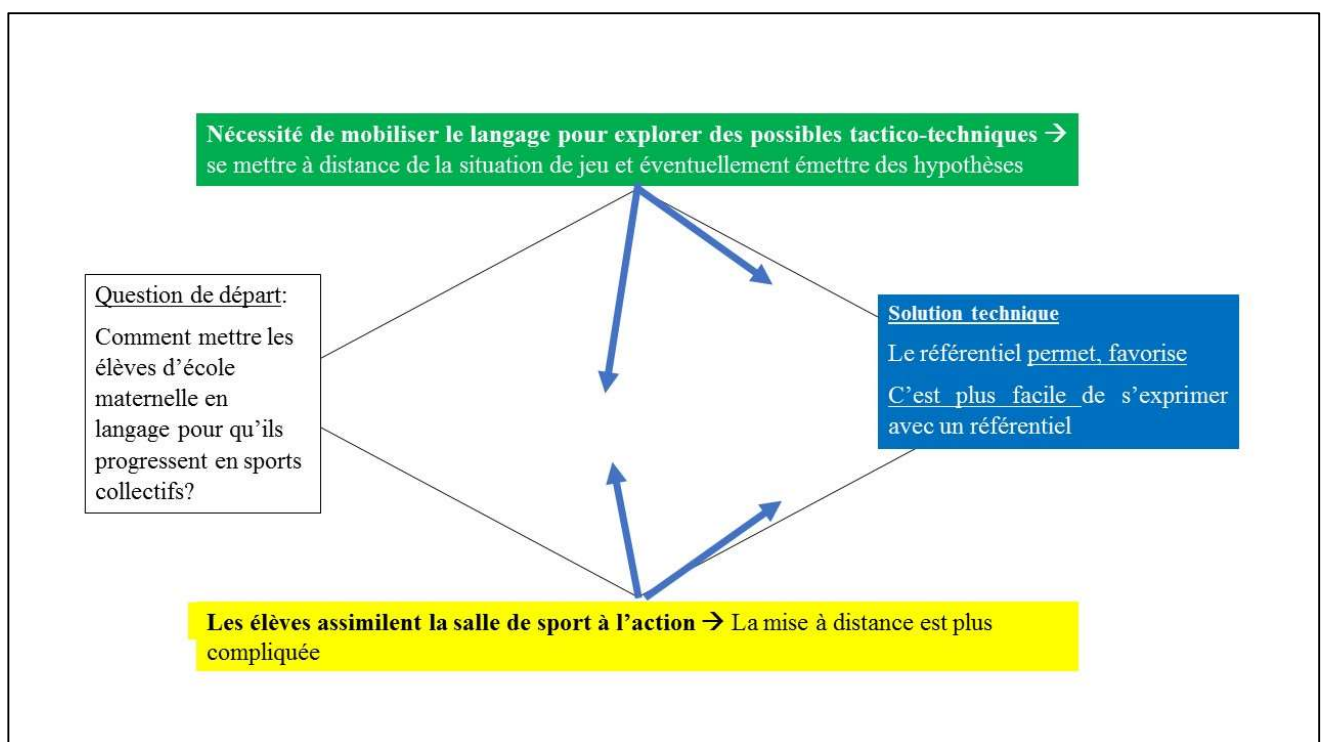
**Nécessité de mobiliser le langage pour explorer des possibles tactico-techniques →** se mettre à distance de la situation de jeu et éventuellement émettre des hypothèses

Question de départ:

Comment mettre les élèves d'école maternelle en langage pour qu'ils progressent en sports collectifs?

**Solution technique**

Le référentiel permet, favorise

C'est plus facile de s'exprimer avec un référentiel

**Les élèves assimilent la salle de sport à l'action →** La mise à distance est plus compliquée